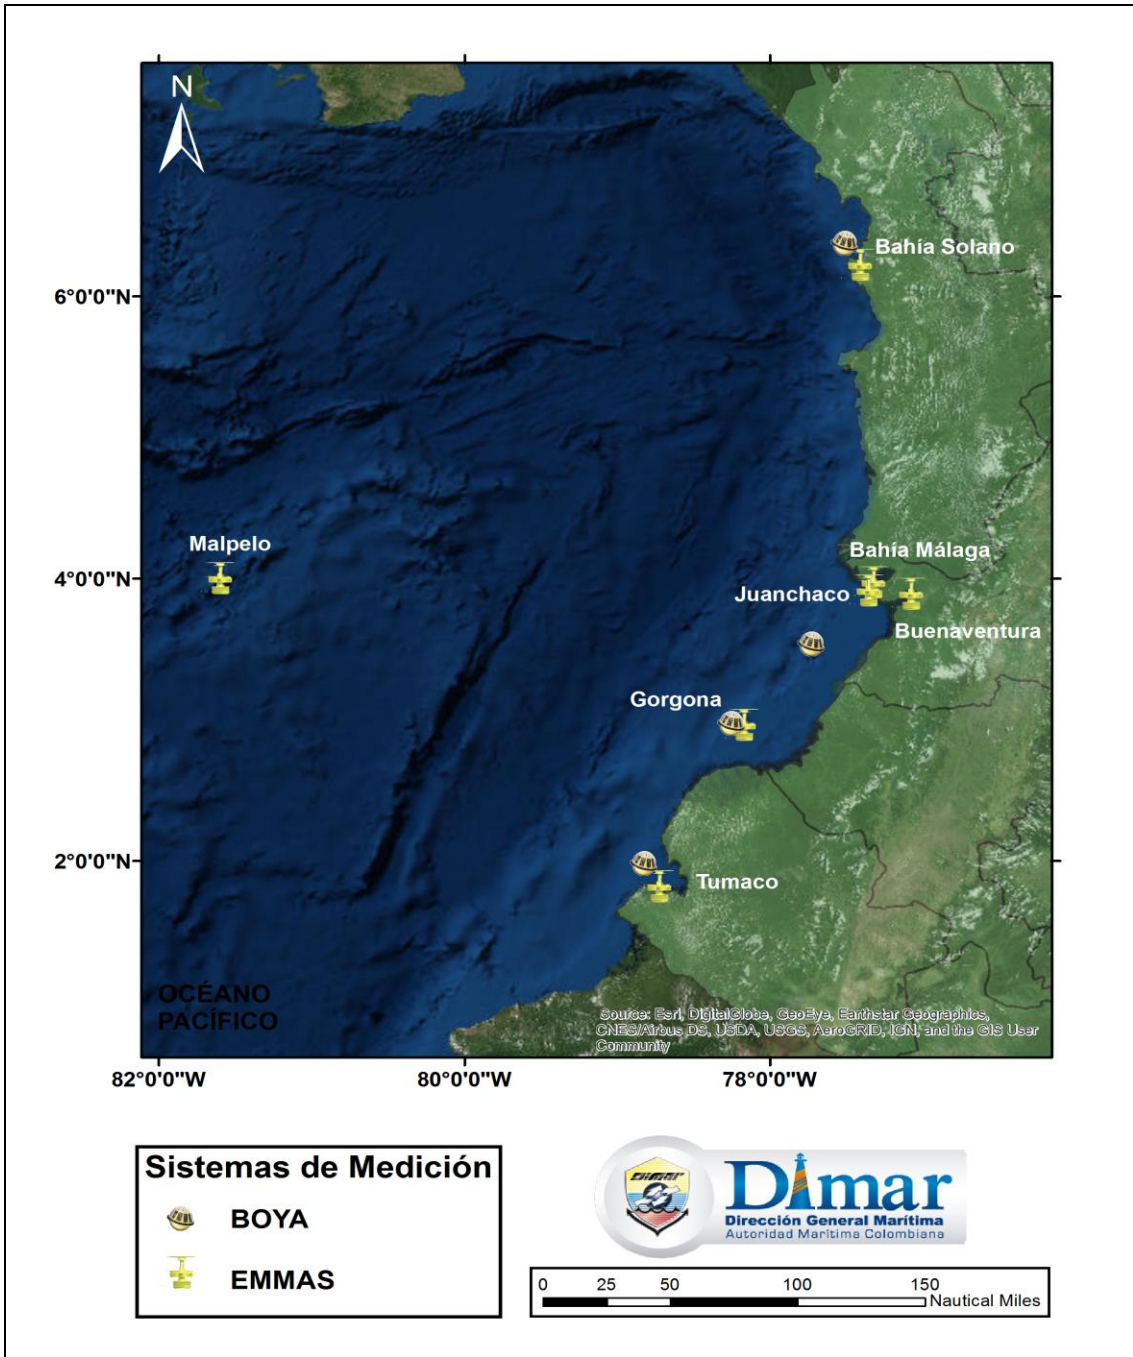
N

Bahía Solano

6°0'0"N

Malpelo

4°0'0"N

Bahía Málaga

Juanchaco

Buenaventura

Gorgona

2°0'0"N

Tumaco

OCÉANO PACÍFICO

Source: Esri, DigitalGlobe, GeoEye, Earthstar Geographics, CNES/Airbus DS, USDA, USGS, AeroGRID, IGN, and the GIS User Community

82°0'0"W

80°0'0"W

78°0'0"W

Sistemas de Medición

BOYA

EMMAS

DIMAR

Dimar

Dirección General Marítima

Autoridad Marítima Colombiana

0 25 50 100 150 Nautical Miles